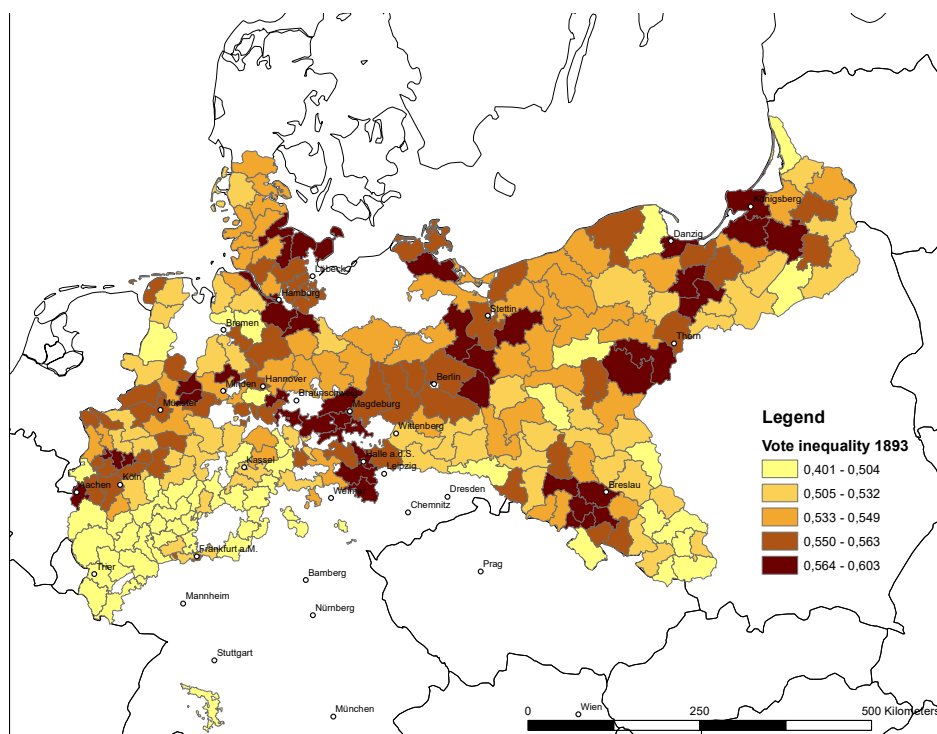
Königsberg
Danzig
Lübeck
Hamburg
Stettin
Bremen
Thorn
Minden
Hannover
Berlin
Münster
Braunschweig
Magdeburg
Wittenberg
Kassel
Halle a.d.S.
Leipzig
Aachen
Köln
Weimar
Dresden
Chemnitz
Breslau
Frankfurt a.M.
Prag
Trier
Bamberg
Mannheim
Nürnberg
Stuttgart
München
Wien

Legend
Vote inequality 1893
0,401 - 0,504
0,505 - 0,532
0,533 - 0,549
0,550 - 0,563
0,564 - 0,603

0
250
500 Kilometers